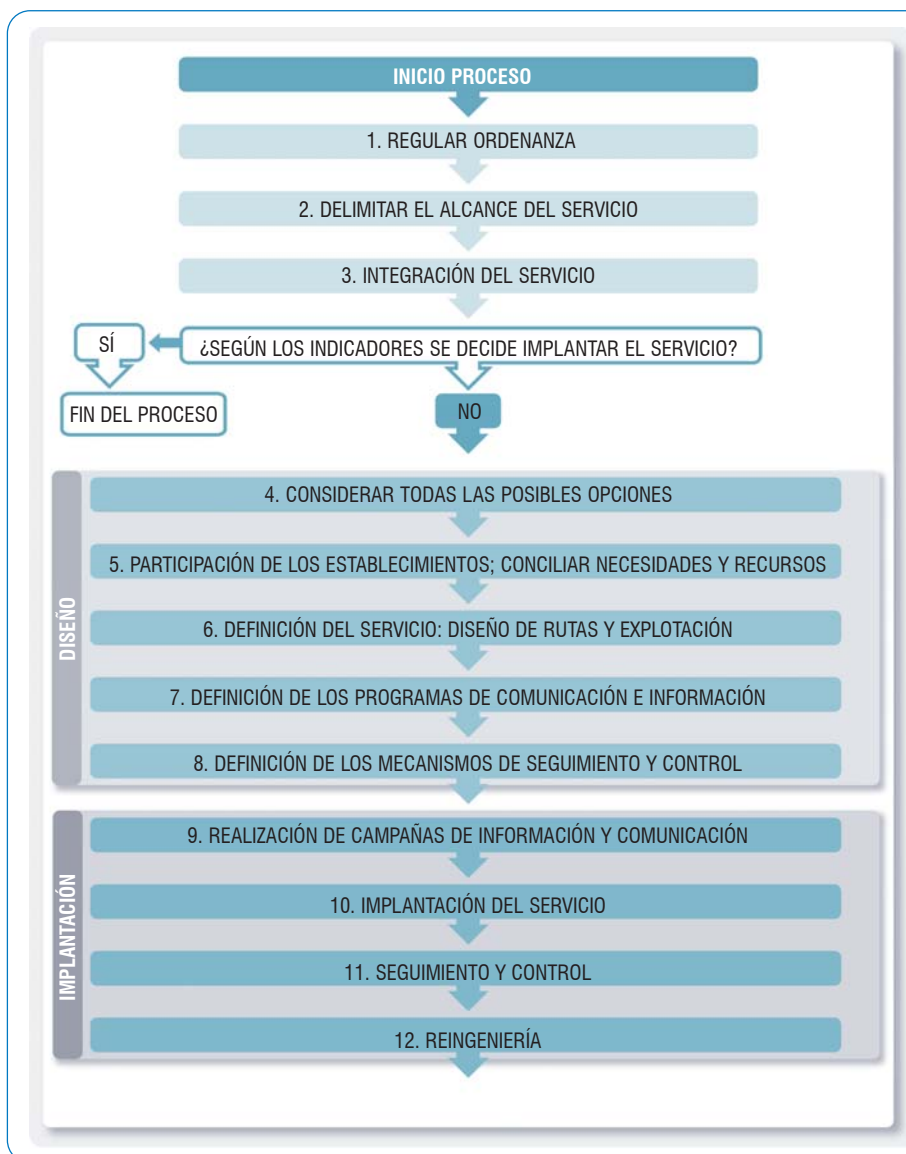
INICIO PROCESO

1. REGULAR ORDENANZA

2. DELIMITAR EL ALCANCE DEL SERVICIO

3. INTEGRACIÓN DEL SERVICIO

¿SEGÚN LOS INDICADORES SE DECIDE IMPLANTAR EL SERVICIO?

SÍ

FIN DEL PROCESO

NO

DISEÑO

4. CONSIDERAR TODAS LAS POSIBLES OPCIONES

5. PARTICIPACIÓN DE LOS ESTABLECIMIENTOS; CONCILIAR NECESIDADES Y RECURSOS

6. DEFINICIÓN DEL SERVICIO: DISEÑO DE RUTAS Y EXPLOTACIÓN

7. DEFINICIÓN DE LOS PROGRAMAS DE COMUNICACIÓN E INFORMACIÓN

8. DEFINICIÓN DE LOS MECANISMOS DE SEGUIMIENTO Y CONTROL

IMPLANTACIÓN

9. REALIZACIÓN DE CAMPAÑAS DE INFORMACIÓN Y COMUNICACIÓN

10. IMPLANTACIÓN DEL SERVICIO

11. SEGUIMIENTO Y CONTROL

12. REINGENIERÍA